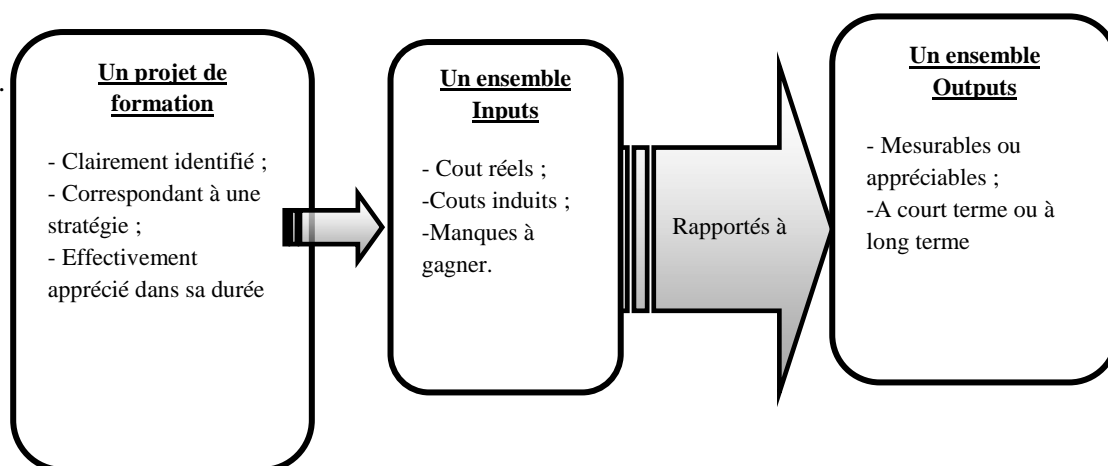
.

Un projet de formation

- Clairement identifié ;
- Correspondant à une stratégie ;
- Effectivement apprécié dans sa durée

Un ensemble Inputs

- Cout réels ;
-Couts induits ;
-Manques à gagner.

Rapportés à

Un ensemble Outputs

- Mesurables ou appréciables ;
-A court terme ou à long terme